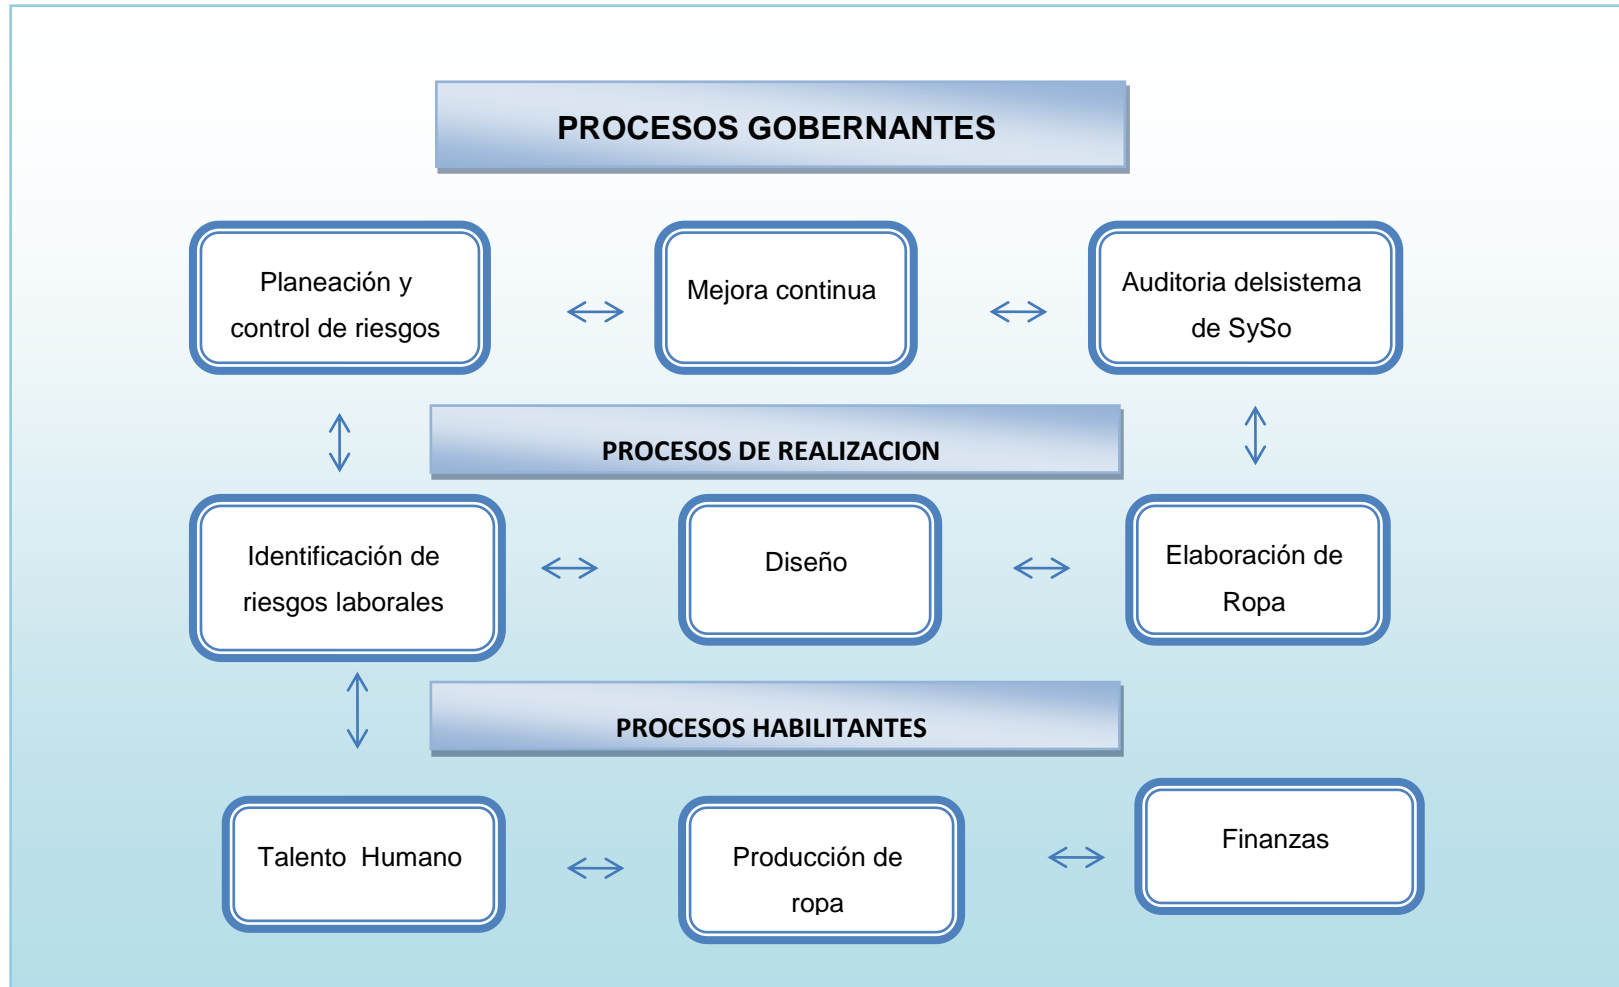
PROCESOS GOBERNANTES

Planeación y control de riesgos

Mejora continua

Auditoria delsistema de SySo

PROCESOS DE REALIZACION

Identificación de riesgos laborales

Diseño

Elaboración de Ropa

PROCESOS HABILITANTES

Talento Humano

Producción de ropa

Finanzas